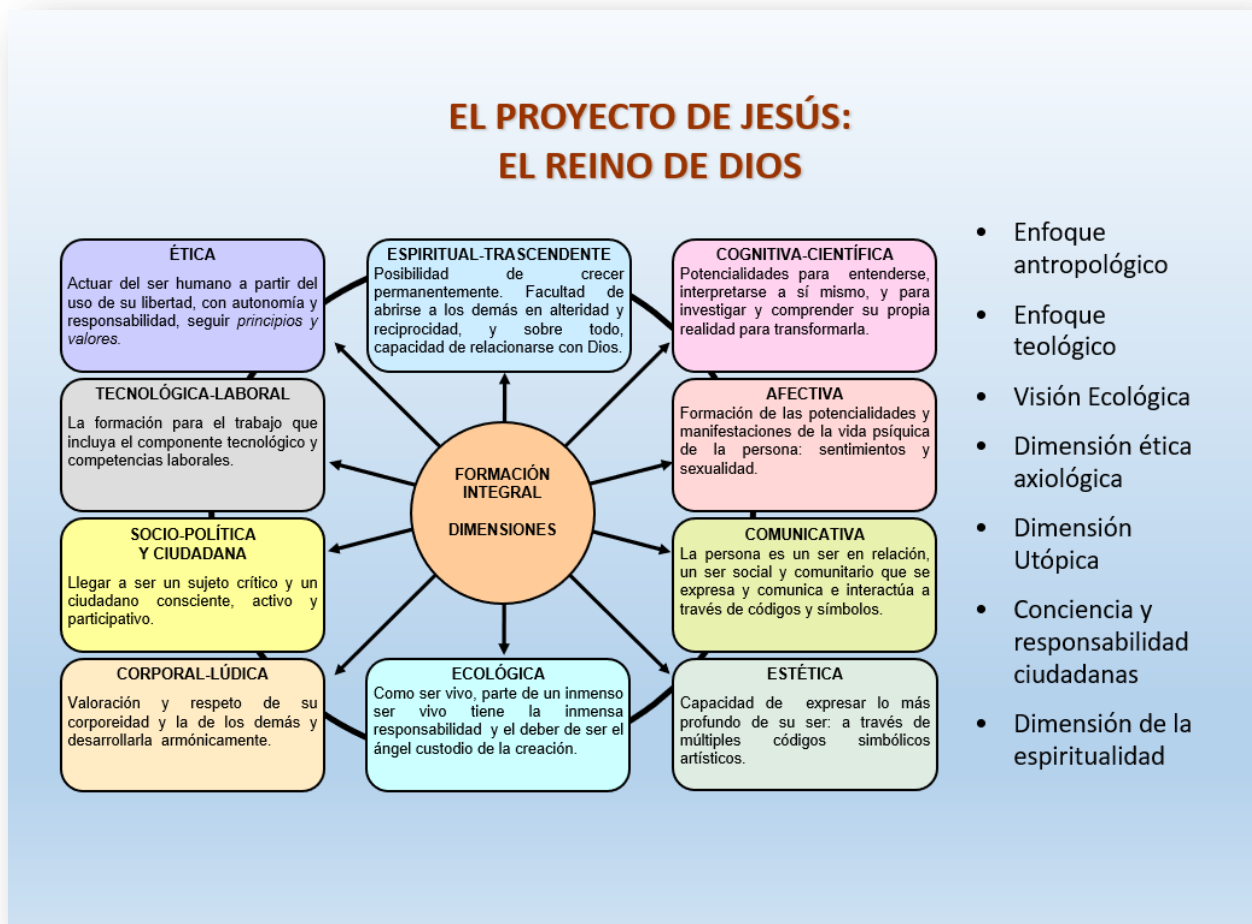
EL PROYECTO DE JESÚS:
EL REINO DE DIOS

ÉTICA
Actuar del ser humano a partir del uso de su libertad, con autonomía y responsabilidad, seguir *principios y valores.*

ESPIRITUAL-TRASCENDENTE
Posibilidad de crecer permanentemente. Facultad de abrirse a los demás en alteridad y reciprocidad, y sobre todo, capacidad de relacionarse con Dios.

COGNITIVA-CIENTÍFICA
Potencialidades para entenderse, interpretarse a sí mismo, y para investigar y comprender su propia realidad para transformarla.

TECNOLÓGICA-LABORAL
La formación para el trabajo que incluya el componente tecnológico y competencias laborales.

AFECTIVA
Formación de las potencialidades y manifestaciones de la vida psíquica de la persona: sentimientos y sexualidad.

FORMACIÓN INTEGRAL

DIMENSIONES

SOCIO-POLÍTICA
Y CIUDADANA
Llegar a ser un sujeto crítico y un ciudadano consciente, activo y participativo.

COMUNICATIVA
La persona es un ser en relación, un ser social y comunitario que se expresa y comunica e interactúa a través de códigos y símbolos.

CORPORAL-LÚDICA
Valoración y respeto de su corporeidad y la de los demás y desarrollarla armónicamente.

ECOLÓGICA
Como ser vivo, parte de un inmenso ser vivo tiene la inmensa responsabilidad y el deber de ser el ángel custodio de la creación.

ESTÉTICA
Capacidad de expresar lo más profundo de su ser: a través de múltiples códigos simbólicos artísticos.

• Enfoque antropológico
• Enfoque teológico
• Visión Ecológica
• Dimensión ética axiológica
• Dimensión Utópica
• Conciencia y responsabilidad ciudadanas
• Dimensión de la espiritualidad